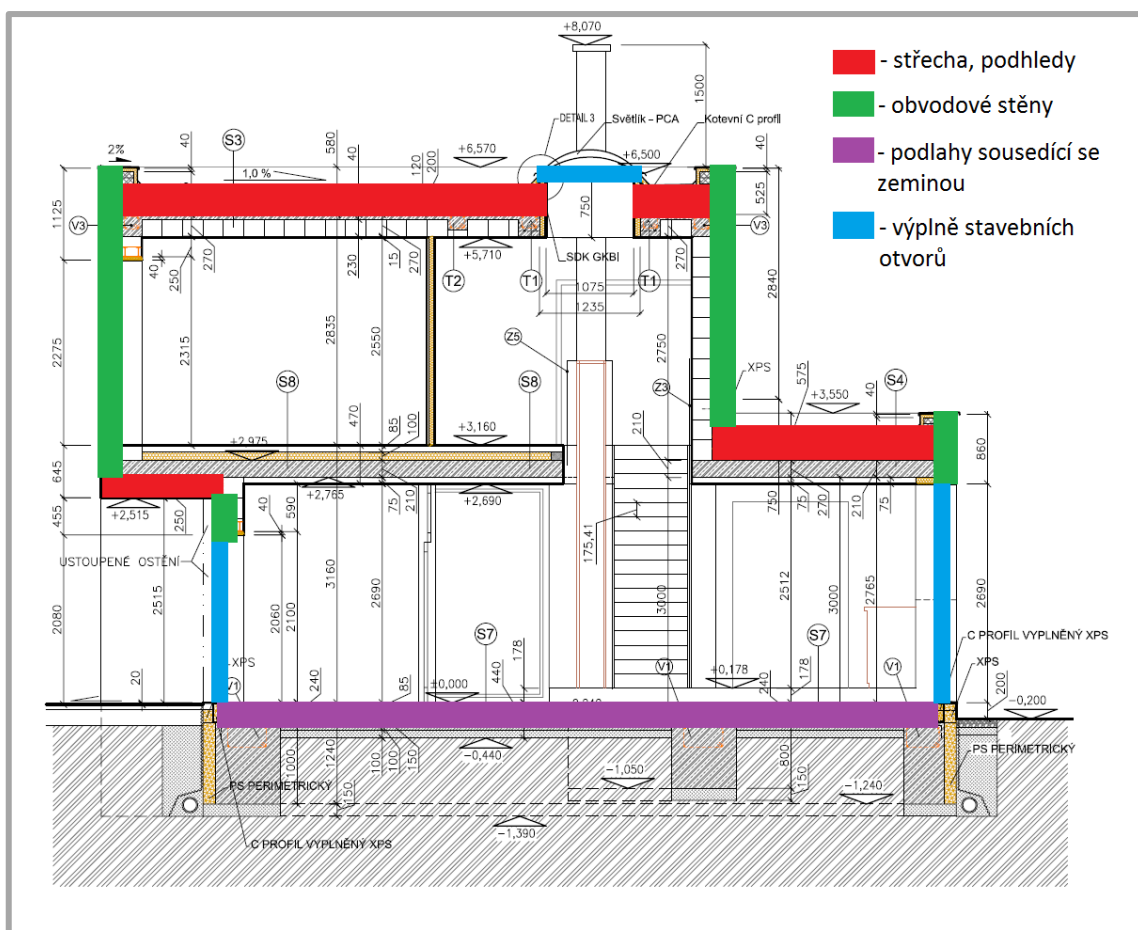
- střecha, podhledy
- obvodové stěny
- podlahy sousedící se zeminou
- výplně stavebních otvorů

+8,070
1500
DETAIL 3
Světlík - PCA
Kotevní C profil
+6,570
+6,500
2%
40
S3
580
40
120
200
1,0 %
40
525
1125
V3
V3
750
+5,710
SDK GKBI
40
250
270
230
15
270
T2
T1
T1
270
1075
1235
2840
2275
2315
2835
2550
Z5
2750
S8
S8
XPS
575
Z3
+3,550
S4
40
470
85
100
+3,160
210
+2,975
860
645
+2,765
590
210
+2,690
75
750
75
270
210
75
455
+2,515
250
40
USTOUPENÉ OSTĚNÍ
2515
2060
2100
3160
2690
175,41
3000
2512
3000
2765
2690
2080
XPS
20
V1
240
85
S7
±0,000
440
178
V1
+0,178
240
178
S7
V1
C PROFIL VYPLNĚNÝ XPS
XPS
200
-0,200
-0,440
1000
1240
100
100
150
150
-1,050
800
150
-1,240
PS PERIMETRICKÝ
PS PERIMETRICKÝ
-1,390
C PROFIL VYPLNĚNÝ XPS